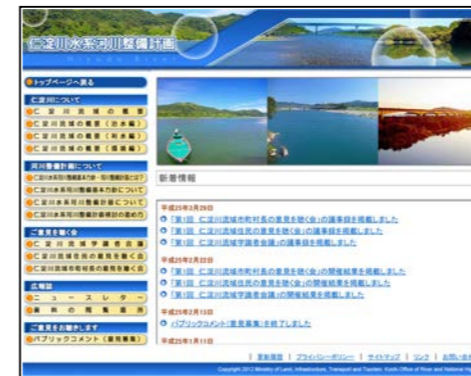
仁淀川水系河川整備計画
Niyodo River

トップページへ戻る

仁淀川について
仁淀川流域の概要
仁淀川流域の概要（治水編）
仁淀川流域の概要（利水編）
仁淀川流域の概要（環境編）

河川整備計画について
仁淀川水系河川整備基本方針・河川整備計画とは?
仁淀川水系河川整備基本方針について
仁淀川水系河川整備計画について
仁淀川水系河川整備計画策定の流れ

ご意見を聴く会
仁淀川流域学識者会議
仁淀川流域住民の意見を聴く会
仁淀川流域市町村長の意見を聴く会

広報誌
ニュースレター
資料の閲覧集

ご意見をお聴きします
パブリックコメント（意見募集）

新着情報

平成25年3月29日
「第1回 仁淀川流域市町村長の意見を聴く会」の議事録を掲載しました
「第1回 仁淀川流域住民の意見を聴く会」の議事録を掲載しました
「第1回 仁淀川流域学識者会議」の議事録を掲載しました

平成25年2月22日
「第1回 仁淀川流域市町村長の意見を聴く会」の開催結果を掲載しました
「第1回 仁淀川流域住民の意見を聴く会」の開催結果を掲載しました
「第1回 仁淀川流域学識者会議」の開催結果を掲載しました

平成25年2月15日
パブリックコメント（意見募集）を終了しました

平成25年1月11日

| 更新履歴 | プライバシーポリシー | サイトマップ | リンク | お問い合わ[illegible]

Copyright 2012 Ministry of Land, Infrastructure, Transport and Tourism. Kochi Office of River and National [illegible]